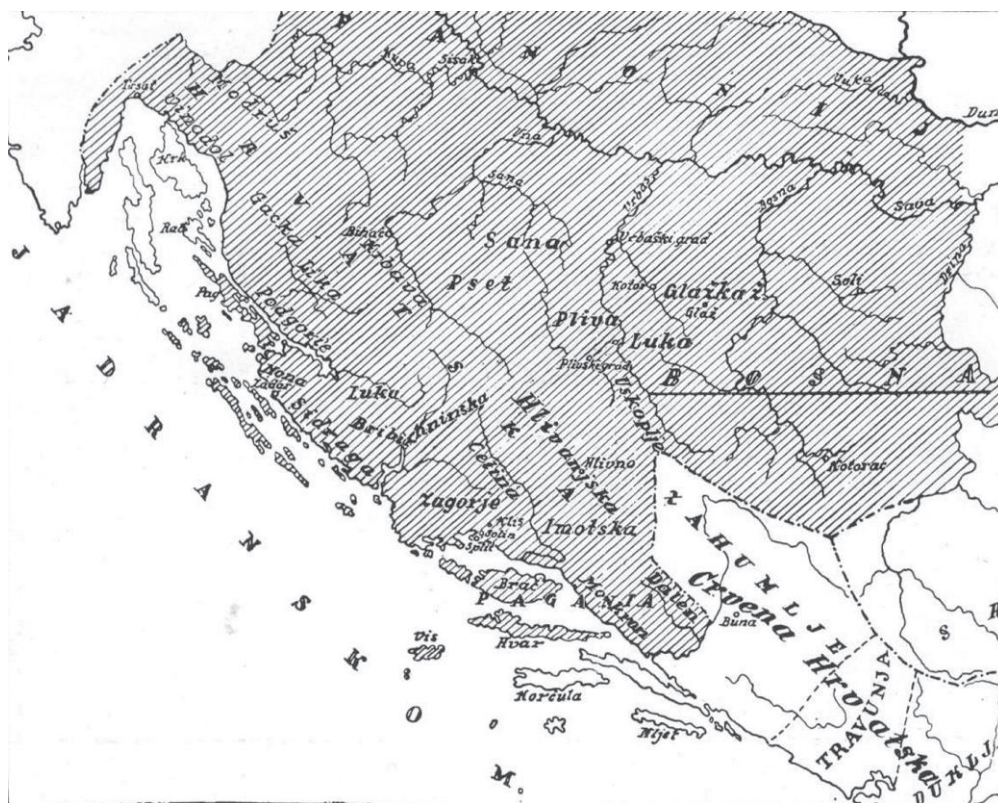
P A N O N I J A

Trsat
Modruš
Vinodol
H R V A T S K A
Krk
Rab
Pag
Gacka
Lika
Krbava
Bihać
Podgorje
Nona
Zadar
Sidraga
Luka
Bribir
Knninska
Cetina
Zagorje
Klis
Solin
Split
Brač
Hvar
Vis
Korčula
Mljet
P A G A N I J A
Neretva
Hlivanjska
Hlivno
Imotska
Sana
Pset
Pliva
Plivski grad
Uskoplje
Vrbaški grad
Vrbas
Kotor
Glaž
Glažka
Luka
B O S N A
Kotorac
Soli
Bosna
Sava
Drina
Vuka
Dunav
Una
Kupa
Sisak
Zahumlje
Crvena Hrvatska
Buna
Dalen
Travunja
Duklja
S
J A D R A N S K O M.